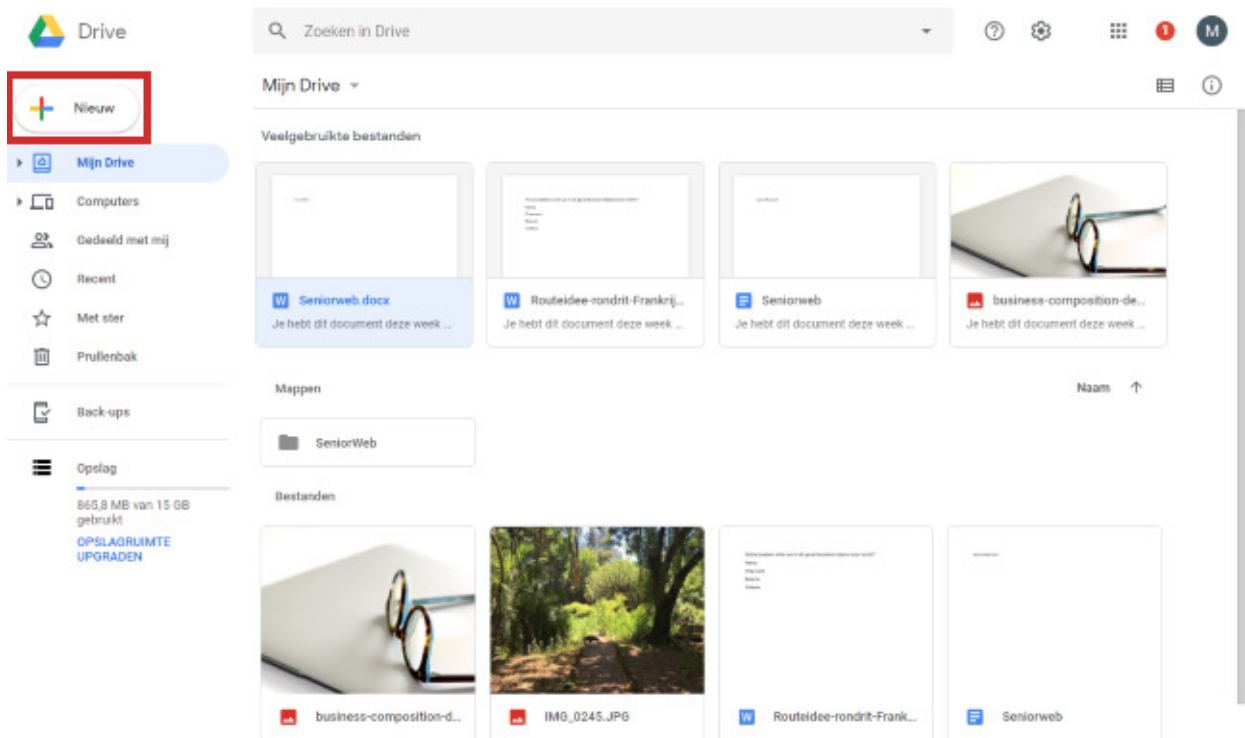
Drive

Zoeken in Drive

1

M

Nieuw

Mijn Drive

Computers

Gedeeld met mij

Recent

Met ster

Prullenbak

Back-ups

Opslag

865,8 MB van 15 GB gebruikt

OPSLAGRUIMTE UPGRADEN

Mijn Drive

Veelgebruikte bestanden

Seniorweb.docx
Je hebt dit document deze week ...

Routeidee-rondrit-Frankrij...
Je hebt dit document deze week ...

Seniorweb
Je hebt dit document deze week ...

business-composition-de...
Je hebt dit document deze week ...

Mappen

Naam

SeniorWeb

Bestanden

business-composition-d...

IMG_0245.JPG

Routeidee-rondrit-Frank...

Seniorweb